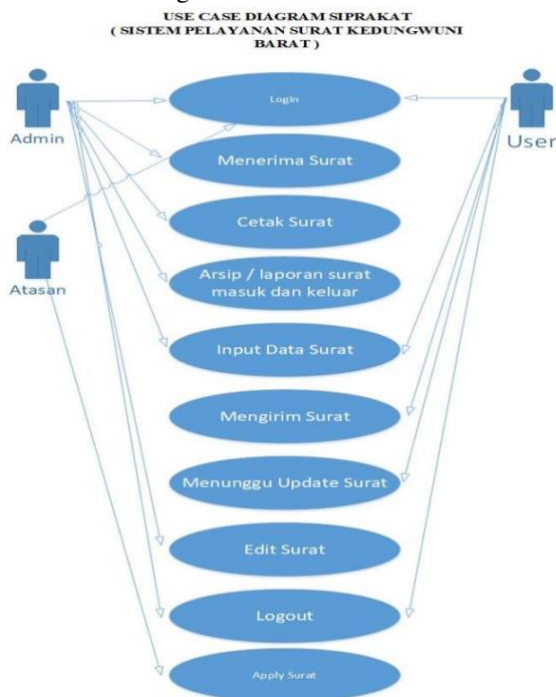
USE CASE DIAGRAM SIPRAKAT
( SISTEM PELAYANAN SURAT KEDUNGWUNI BARAT )

Admin

User

Atasan

Login

Menerima Surat

Cetak Surat

Arsip / laporan surat masuk dan keluar

Input Data Surat

Mengirim Surat

Menunggu Update Surat

Edit Surat

Logout

Apply Surat